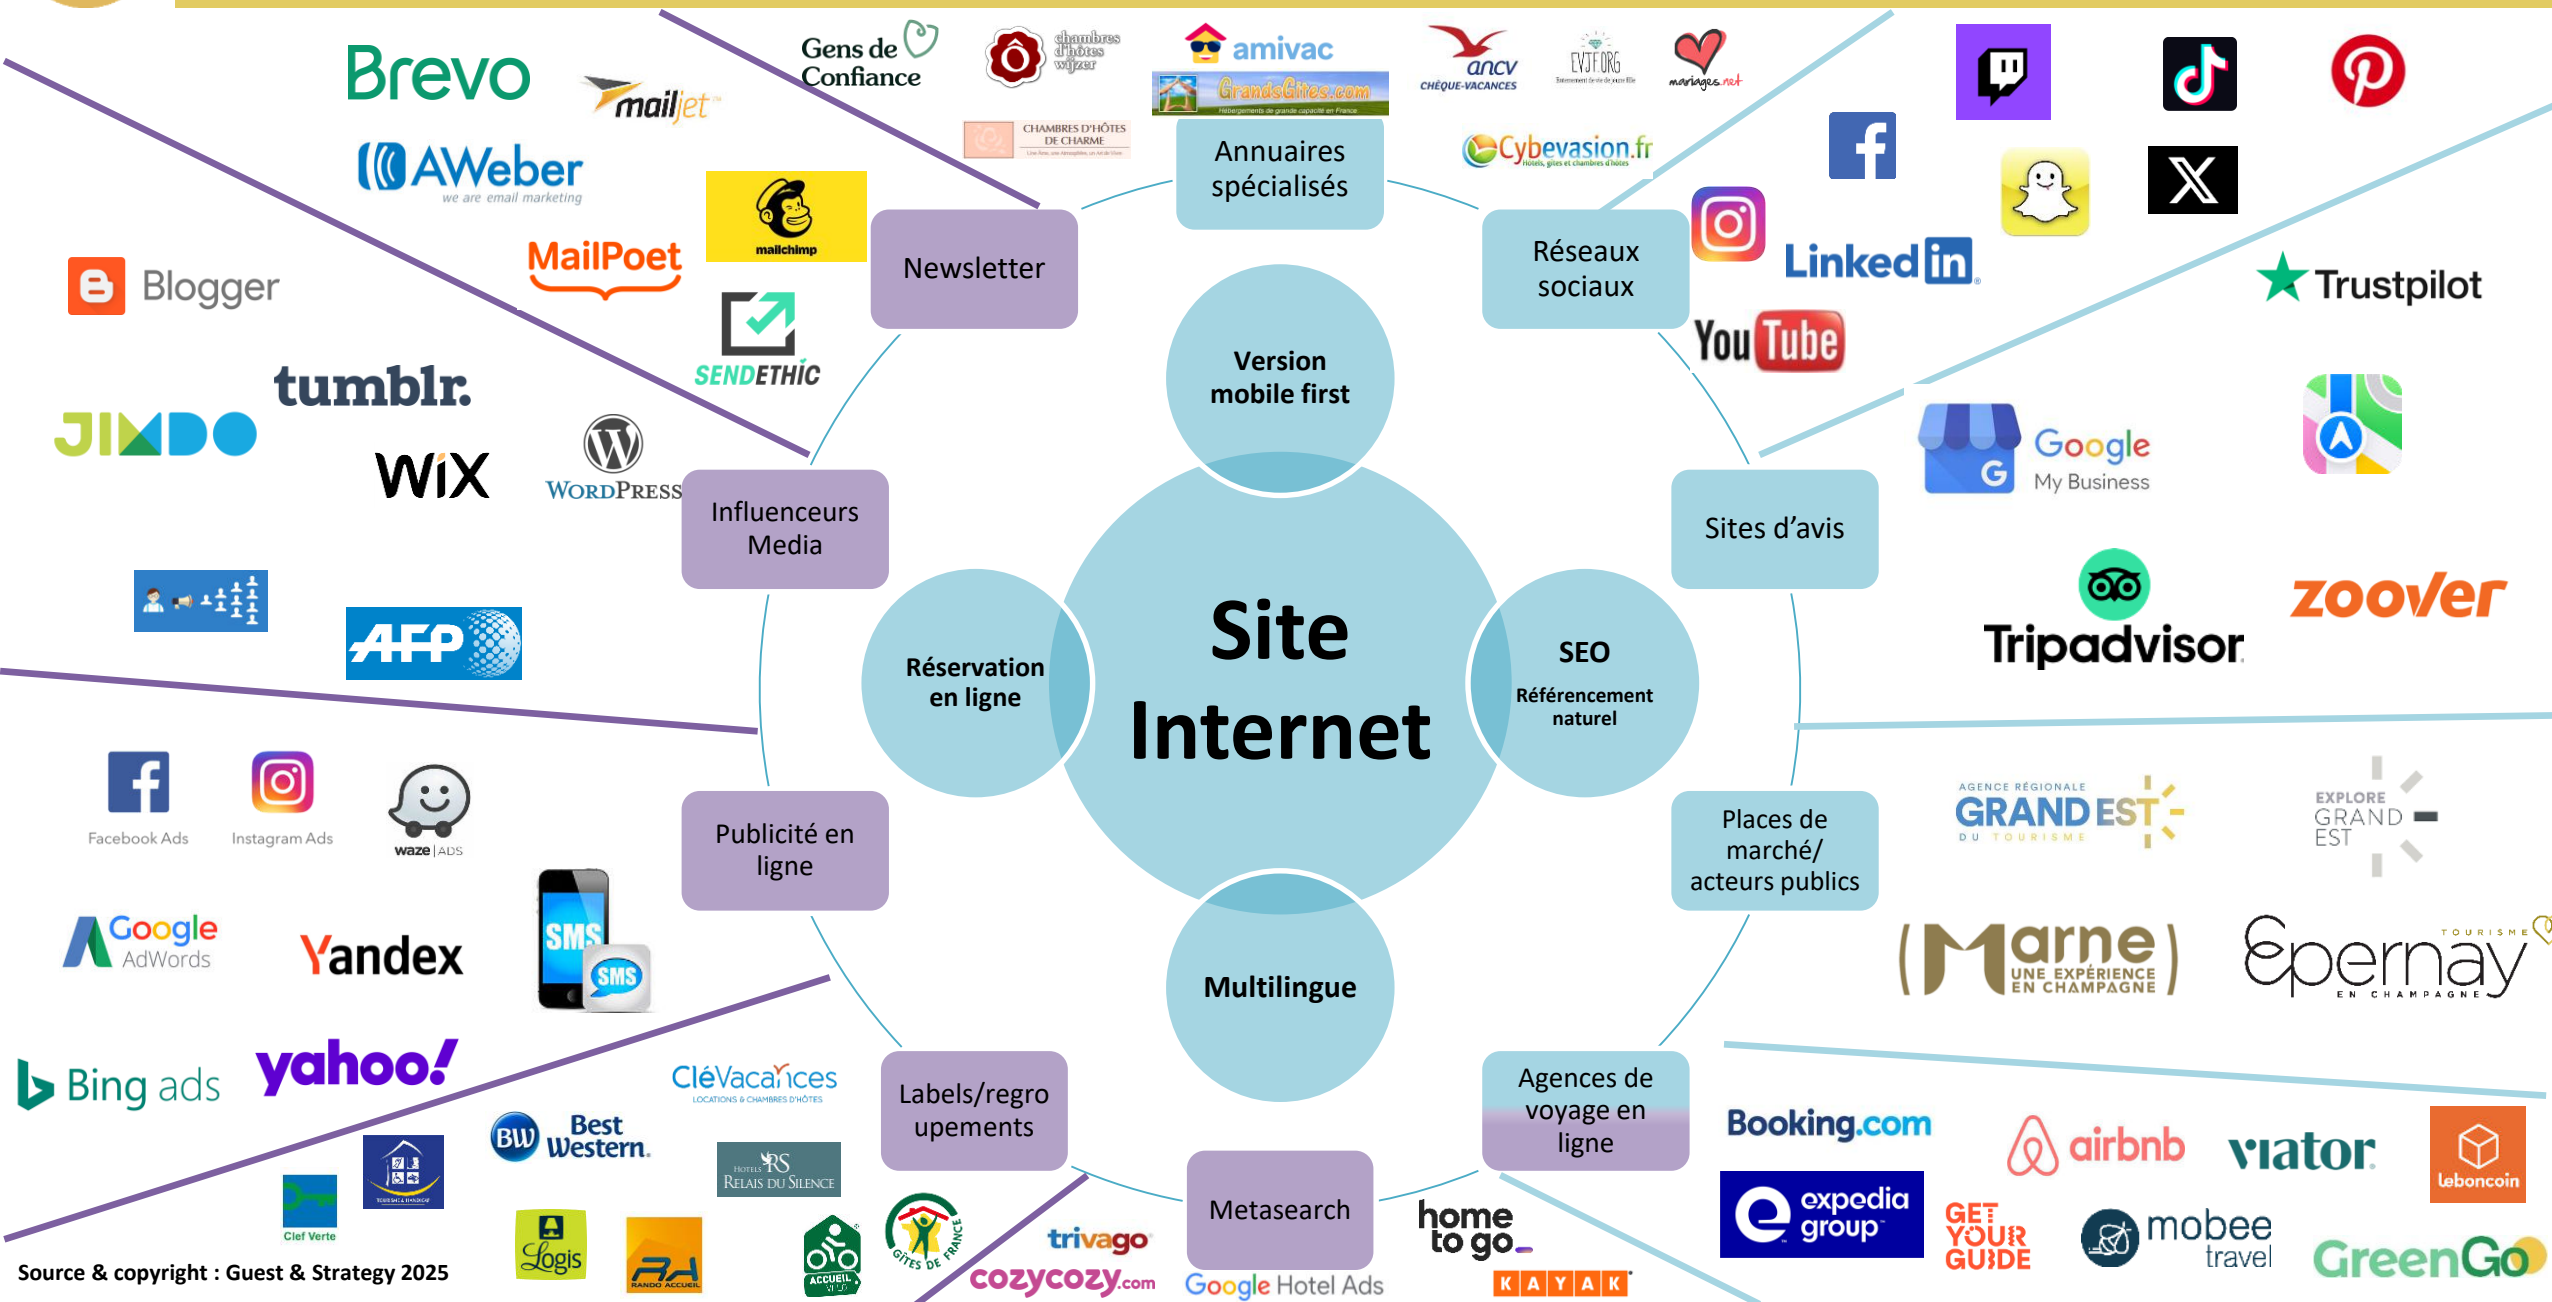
Brevo
mailjet
Gens de Confiance
chambres d'hôtes wijzer
amivac
GrandsGites.com
ancv CHÈQUE-VACANCES
EVJF.ORG
mariages.net
CHAMBRES D'HÔTES DE CHARME
Cybevasion.fr
AWeber we are email marketing
mailchimp
MailPoet
SENDETHIC
Blogger
tumblr.
JIMDO
WiX
WordPress
AFP
Facebook Ads
Instagram Ads
waze | ADS
Google AdWords
Yandex
SMS
SMS
Bing ads
yahoo!
CléVacances LOCATIONS & CHAMBRES D'HÔTES
Best Western
Relais du Silence
Clef Verte
Logis
RANDO ACCUEIL
ACCUEIL VELO
GÎTES DE FRANCE
trivago
cozycozy.com
Google Hotel Ads
home to go
KAYAK
Booking.com
airbnb
viator
leboncoin
expedia group
GET YOUR GUIDE
mobee travel
GreenGo
Linkedin
YouTube
Trustpilot
Google My Business
Tripadvisor
zoover
AGENCE RÉGIONALE GRAND EST DU TOURISME
EXPLORE GRAND EST
Marne UNE EXPÉRIENCE EN CHAMPAGNE
Epernay TOURISME EN CHAMPAGNE

Newsletter
Annuaires spécialisés
Réseaux sociaux
Influenceurs Media
Sites d'avis
Publicité en ligne
Places de marché/ acteurs publics
Labels/regroupements
Metasearch
Agences de voyage en ligne
Version mobile first
Réservation en ligne
Site Internet
SEO Référencement naturel
Multilingue

Source & copyright : Guest & Strategy 2025